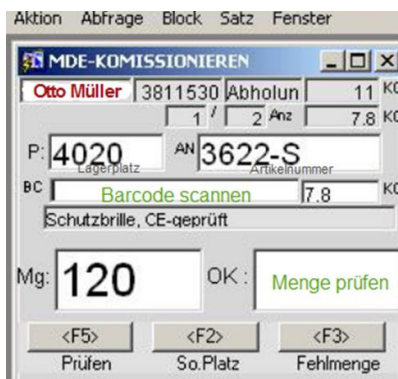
Aktion Abfrage Block Satz Fenster

MDE-KOMISSIONIEREN

Otto Müller 3811530 Abholun 11 KC

1 / 2 Anz 7.8 KC

P: 4020 Lagerplatz AN 3622-S Artikelnummer

BC Barcode scannen 7.8 KC

Schutzbrille, CE-geprüft

Mg: 120 OK : Menge prüfen

<F5> Prüfen <F2> So.Platz <F3> Fehlmenge